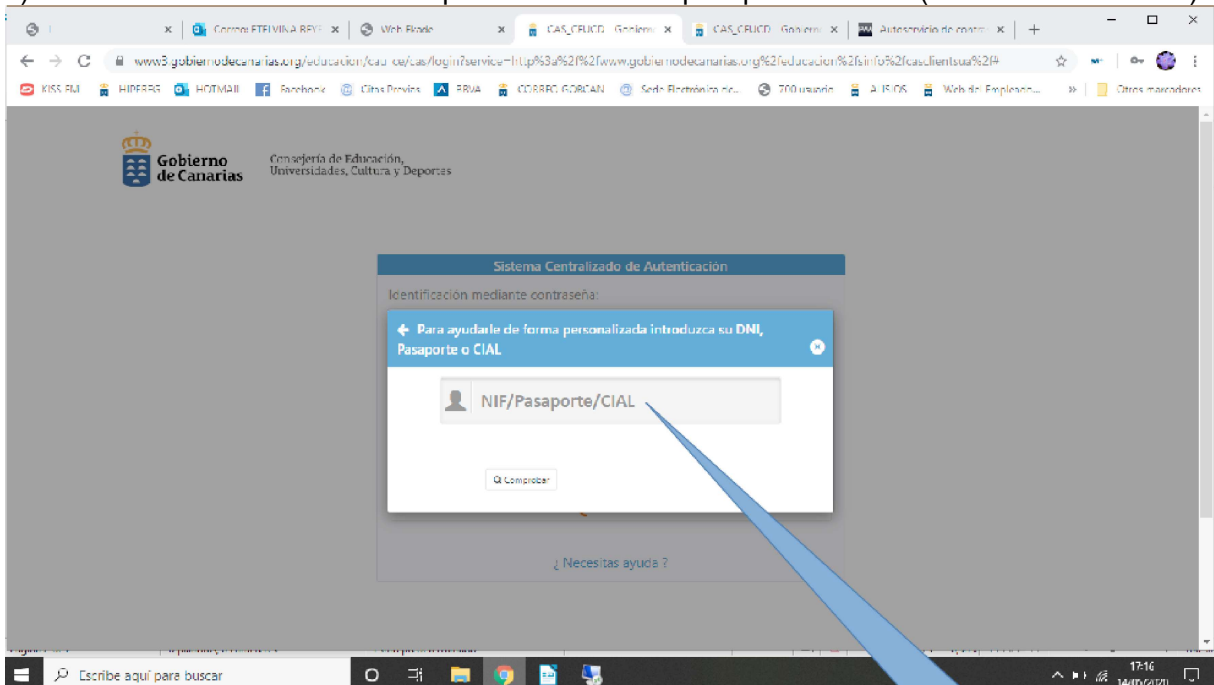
Correo: ETELVINA REYE ×
Web Ekade ×
CAS_CEUCD - Gobierno ×
CAS_CEUCD - Gobierno ×
Autoservicio de contr ×
www3.gobiernodecanarias.org/educacion/cau_ce/cas/login?service=http%3a%2f%2fwww.gobiernodecanarias.org%2feducacion%2fsinfo%2fcasclientsua%2f#
KISS FM HIPERBG HOTMAIL Facebook Citas Previas BBVA CORREO GOBCAN Sede Electrónica de... 700 usuario AJUSOS Web de Empleado... » Otros marcadores

Gobierno de Canarias
Consejería de Educación, Universidades, Cultura y Deportes

Sistema Centralizado de Autenticación
Identificación mediante contraseña:

Para ayudarle de forma personalizada introduzca su DNI, Pasaporte o CIAL

NIF/Pasaporte/CIAL

Comprobar

¿ Necesitas ayuda ?

Escribe aquí para buscar
17:16